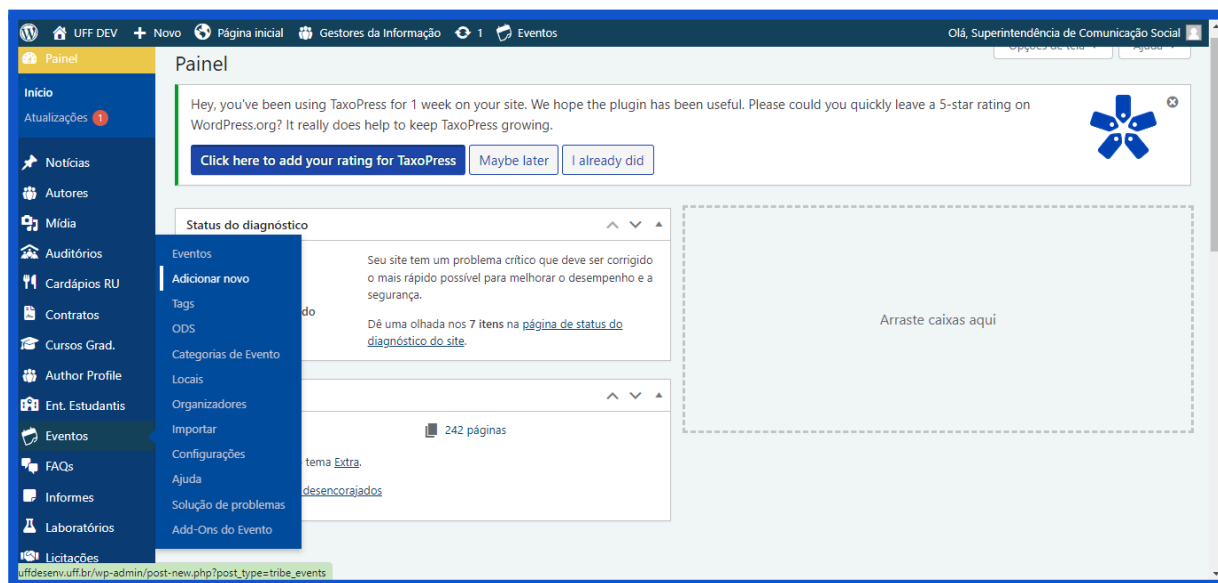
UFF DEV + Novo Página inicial Gestores da Informação 1 Eventos
Olá, Superintendência de Comunicação Social

Painel
Início
Atualizações 1
Notícias
Autores
Mídia
Auditórios
Cardápios RU
Contratos
Cursos Grad.
Author Profile
Ent. Estudantis
Eventos
FAQs
Informes
Laboratórios
Licitações

Eventos
Adicionar novo
Tags
ODS
Categorias de Evento
Locais
Organizadores
Importar
Configurações
Ajuda
Solução de problemas
Add-Ons do Evento

Opções de tela Ajuda

Painel

Hey, you've been using TaxoPress for 1 week on your site. We hope the plugin has been useful. Please could you quickly leave a 5-star rating on WordPress.org? It really does help to keep TaxoPress growing.

Click here to add your rating for TaxoPress Maybe later I already did

Status do diagnóstico

do

Seu site tem um problema crítico que deve ser corrigido o mais rápido possível para melhorar o desempenho e a segurança.

Dê uma olhada nos 7 itens na página de status do diagnóstico do site.

242 páginas

tema Extra.

desencorajados

Arraste caixas aqui

uffdesenv.uff.br/wp-admin/post-new.php?post_type=tribe_events